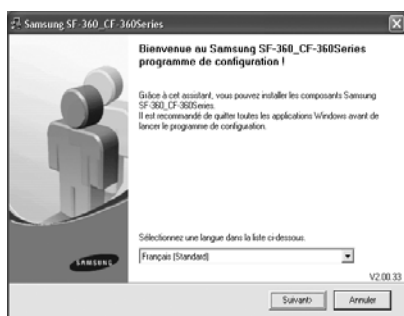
Samsung SF-360_CF-360Series

Bienvenue au Samsung SF-360_CF-360Series programme de configuration !

Grâce à cet assistant, vous pouvez installer les composants Samsung SF-360_CF-360Series.
Il est recommandé de quitter toutes les applications Windows avant de lancer le programme de configuration.

Sélectionnez une langue dans la liste ci-dessous.

Français (Standard)

SAMSUNG

V2.00.33

Suivant >

Annuler